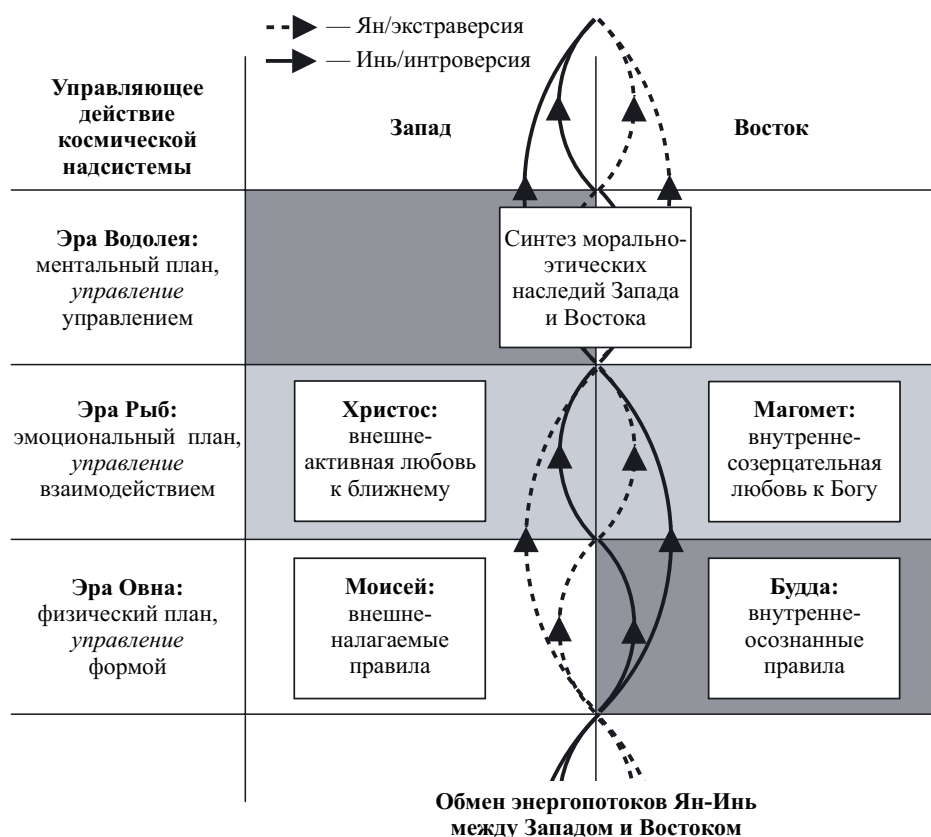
— Ян/экстраверсия
— Инь/интроверсия

| Управляющее действие космической надсистемы | Запад | Восток |
|---|---|---|
| **Эра Водолея:** ментальный план, *управление* управлением | Синтез моральноэтических наследий Запада и Востока | |
| **Эра Рыб:** эмоциональный план, *управление* взаимодействием | **Христос:** внешне-активная любовь к ближнему | **Магомет:** внутренне-созерцательная любовь к Богу |
| **Эра Овна:** физический план, *управление* формой | **Моисей:** внешне-налагаемые правила | **Будда:** внутренне-осознанные правила |

**Обмен энергопотоков Ян-Инь между Западом и Востоком**